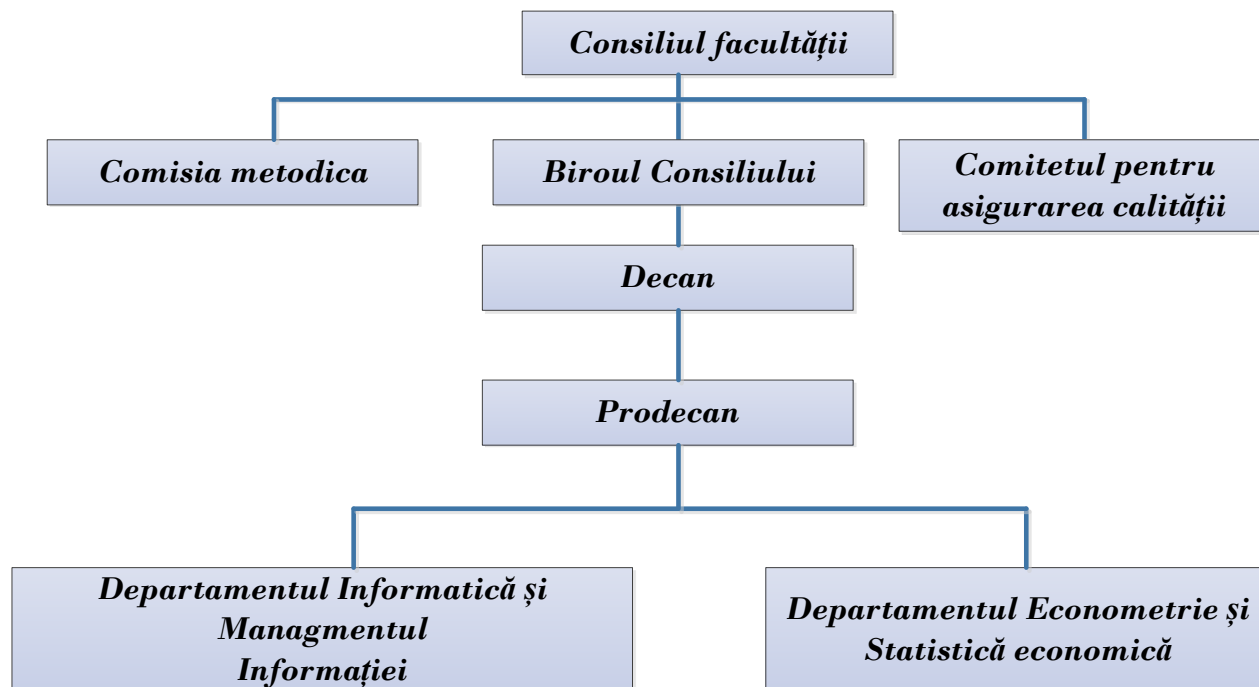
Consiliul facultății

Comisia metodica

Biroul Consiliului

Comitetul pentru asigurarea calității

Decan

Prodecan

Departamentul Informatică și Managmentul Informației

Departamentul Econometrie și Statistică economică